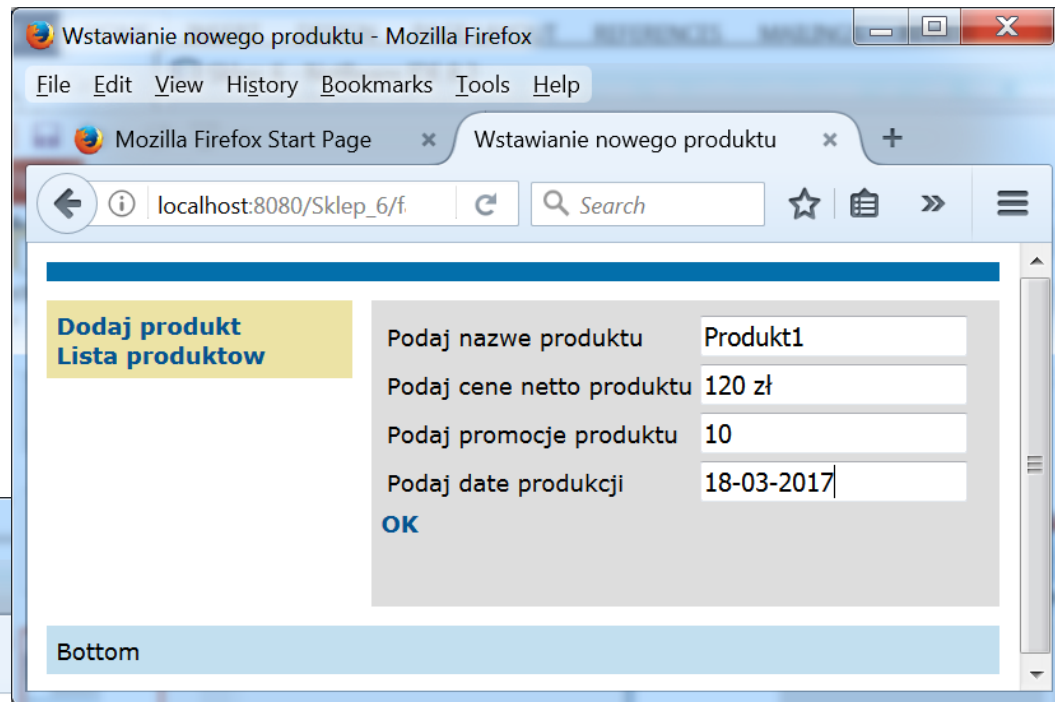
Wstawianie nowego produktu - Mozilla Firefox

File Edit View History Bookmarks Tools Help

Mozilla Firefox Start Page ×
Wstawianie nowego produktu ×
+

localhost:8080/Sklep_6/f

Search

Dodaj produkt
Lista produktow

| | |
|---|---|
| Podaj nazwe produktu | Produkt1 |
| Podaj cene netto produktu | 120 zł |
| Podaj promocje produktu | 10 |
| Podaj date produkcji | 18-03-2017 |

OK

Bottom